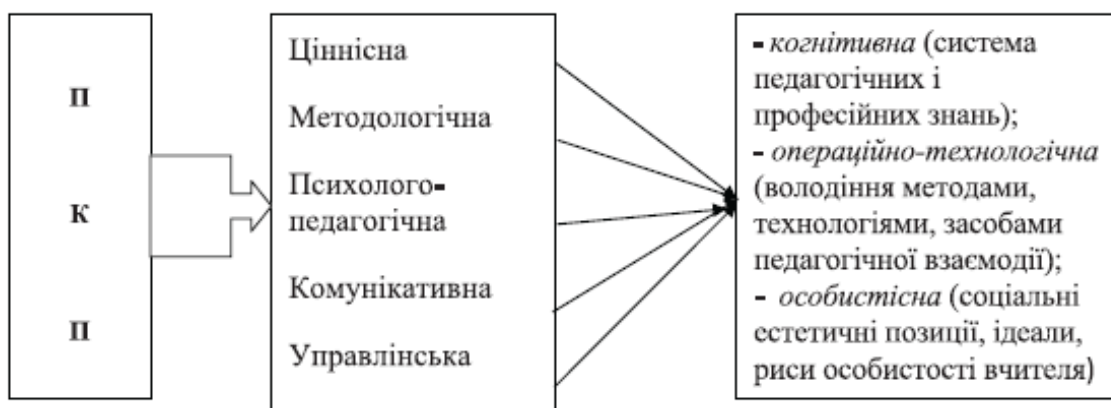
П

К

П

Ціннісна

Методологічна

Психолого-педагогічна

Комунікативна

Управлінська

- *когнітивна* (система педагогічних і професійних знань);
- *операційно-технологічна* (володіння методами, технологіями, засобами педагогічної взаємодії);
- *особистісна* (соціальні естетичні позиції, ідеали, риси особистості вчителя)